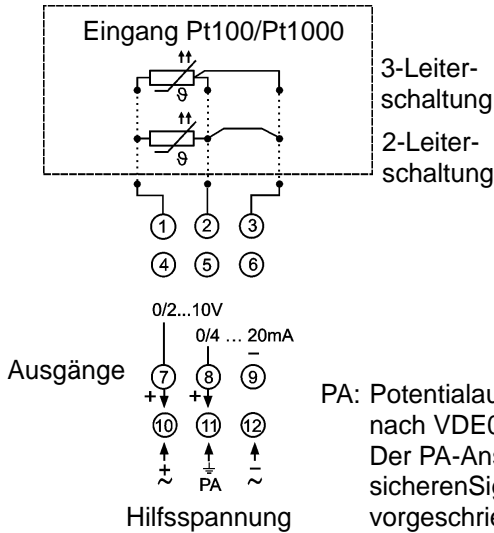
Eingang Pt100/Pt1000

$\vartheta$

$\vartheta$

3-Leiterschaltung

2-Leiterschaltung

1 2 3

4 5 6

0/2...10V

0/4 … 20mA

Ausgänge

7 8 9

+ + –

10 11 12

+ PA –

~ ~

Hilfsspannung

PA: Potentialau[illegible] nach VDE0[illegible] Der PA-Ans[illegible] sicherenSig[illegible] vorgeschrie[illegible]